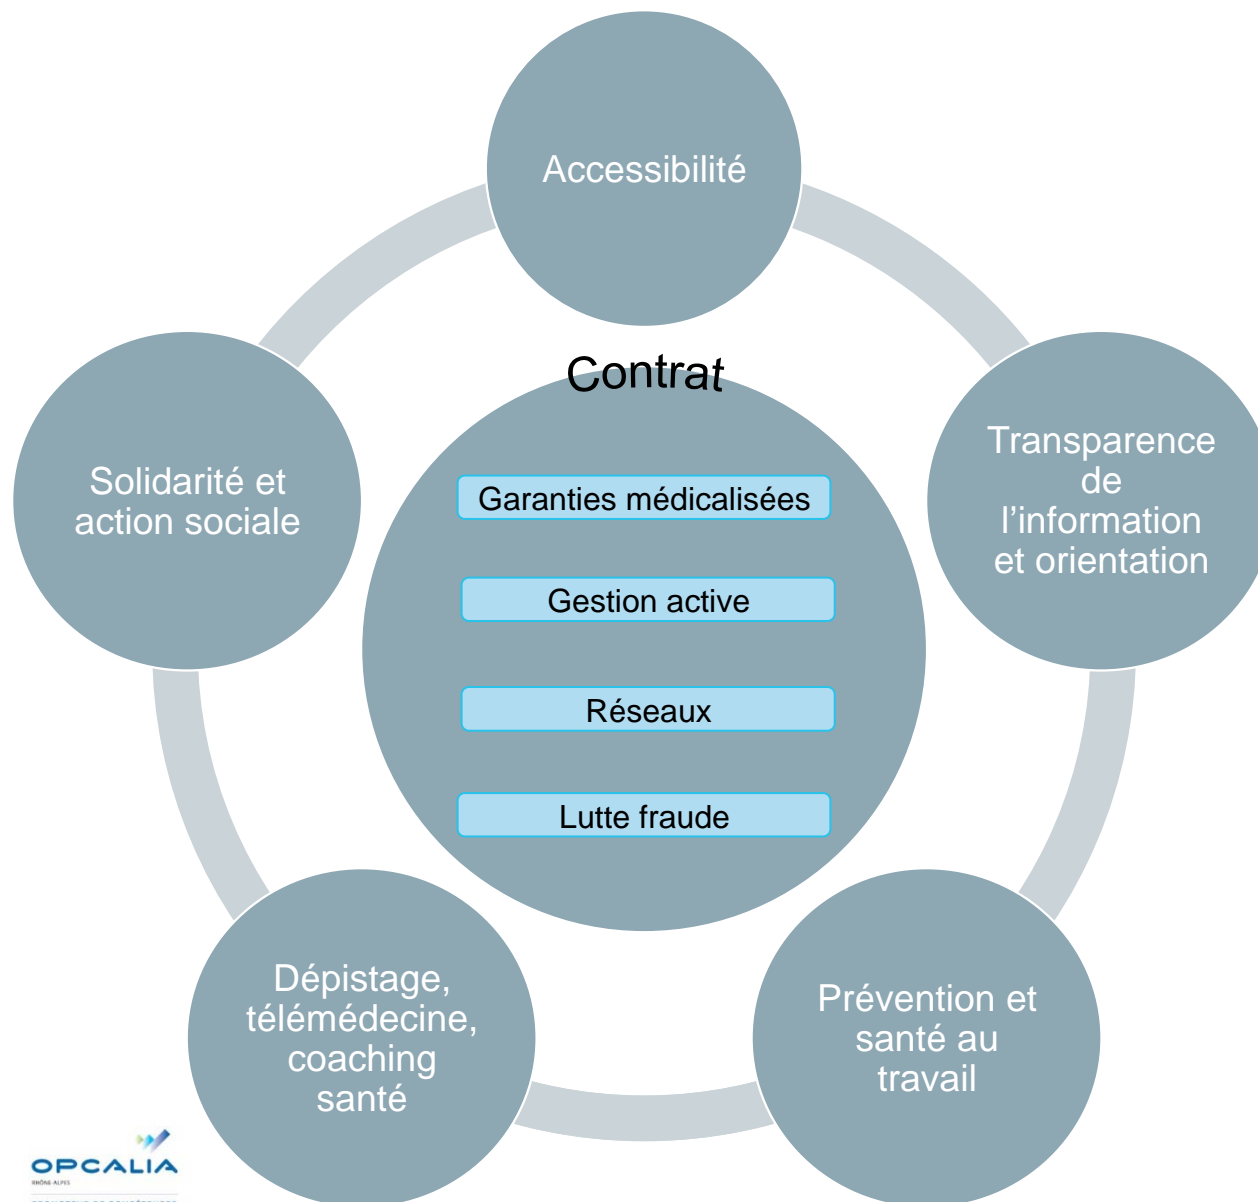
Accessibilité

Transparence de l’information et orientation

Prévention et santé au travail

Dépistage, télémédecine, coaching santé

Solidarité et action sociale

Contrat

Garanties médicalisées

Gestion active

Réseaux

Lutte fraude

OPCALIA
RHÔNE ALPES
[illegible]